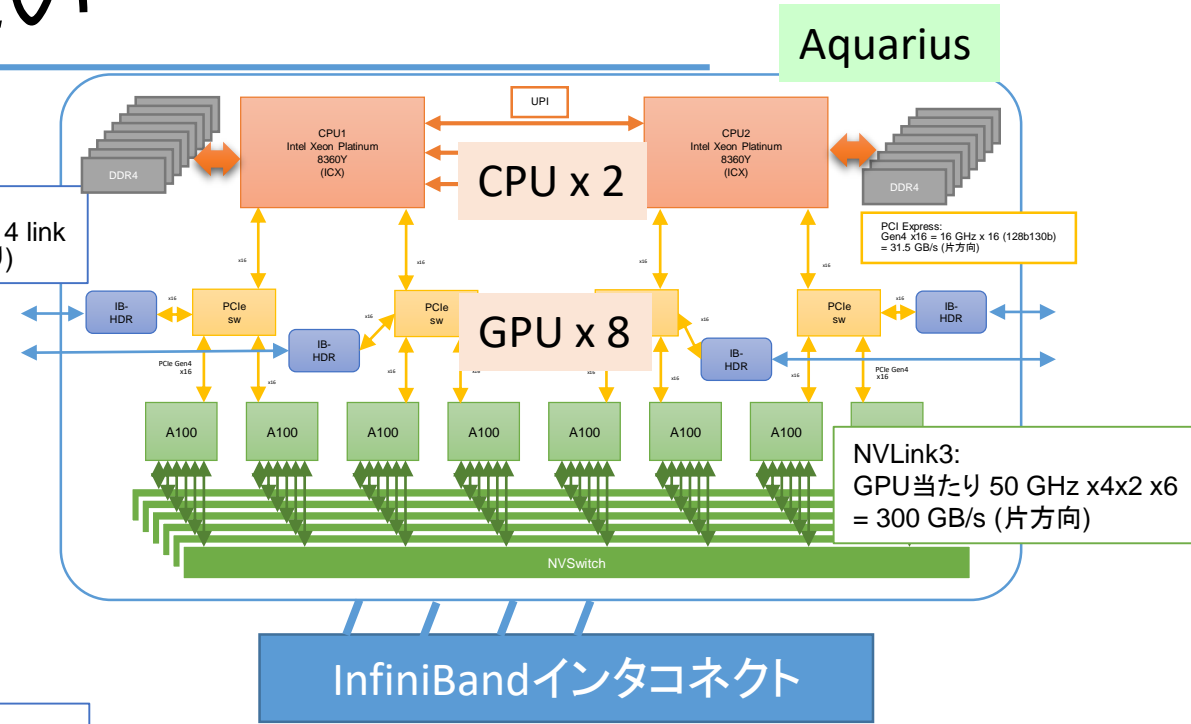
Aquarius

UPI

CPU1
Intel Xeon Platinum
8360Y
(ICX)

CPU2
Intel Xeon Platinum
8360Y
(ICX)

CPU x 2

DDR4

DDR4

4 link
)

PCI Express:
Gen4 x16 = 16 GHz x 16 (128b130b)
= 31.5 GB/s (片方向)

x16
x16
x16
x16

IB-
HDR

x16

PCIe
sw

IB-
HDR

PCIe
sw

GPU x 8

x16

IB-
HDR

PCIe
sw

x16

IB-
HDR

PCIe Gen4
x16

x16
x16
x16
x16
x16
x16

PCIe Gen4
x16

A100
A100
A100
A100
A100
A100
A100

NVLink3:
GPU当たり 50 GHz x4x2 x6
= 300 GB/s (片方向)

NVSwitch

InfiniBandインタコネクト